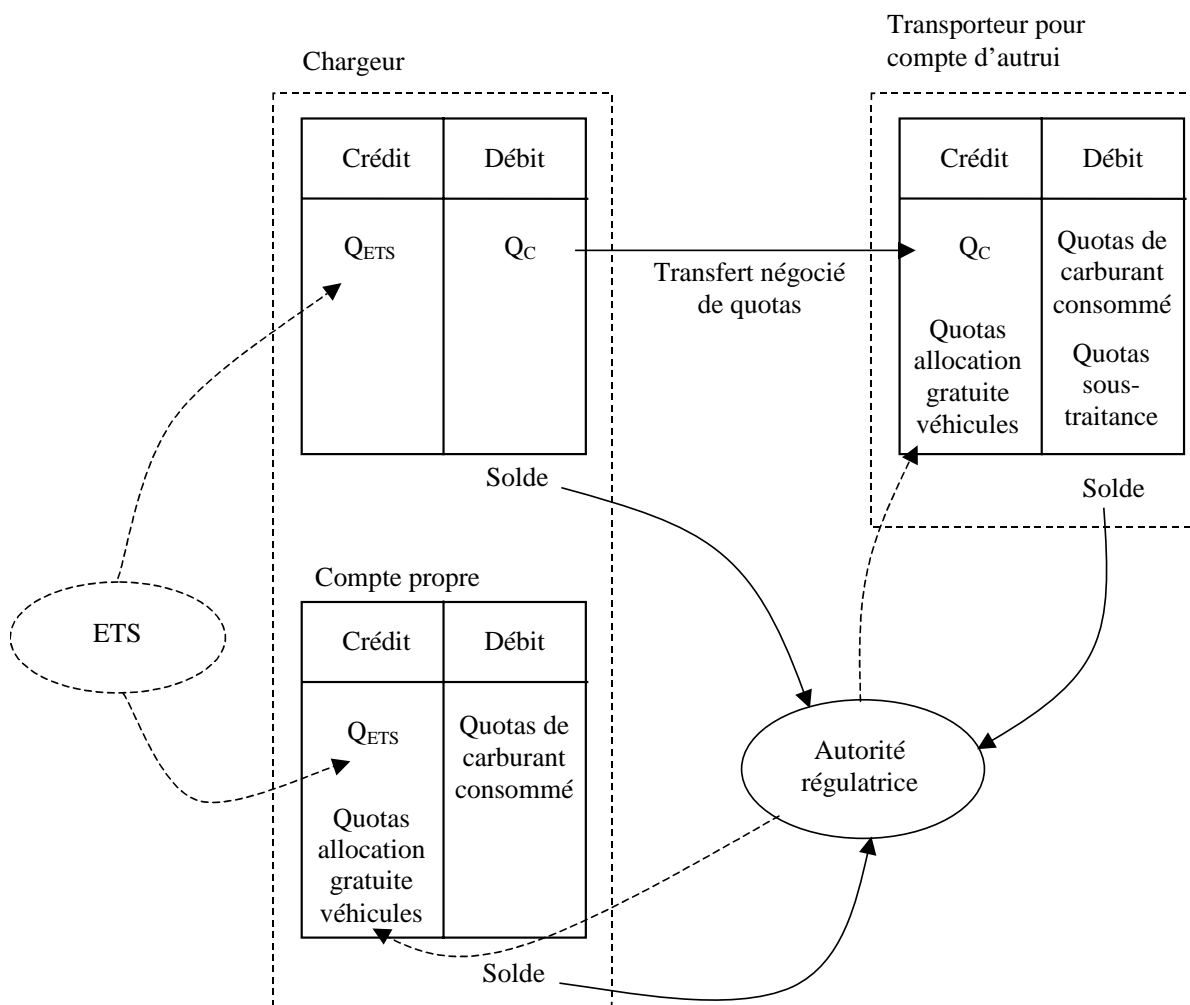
Chargeur

| Crédit | Débit |
|---|---|
| $Q_{ETS}$ | $Q_C$ |

Solde

Transfert négocié de quotas

Transporteur pour compte d'autrui

| Crédit | Débit |
|---|---|
| $Q_C$ Quotas allocation gratuite véhicules | Quotas de carburant consommé Quotas sous-traitance |

Solde

Compte propre

| Crédit | Débit |
|---|---|
| $Q_{ETS}$ Quotas allocation gratuite véhicules | Quotas de carburant consommé |

Solde

ETS

Autorité régulatrice